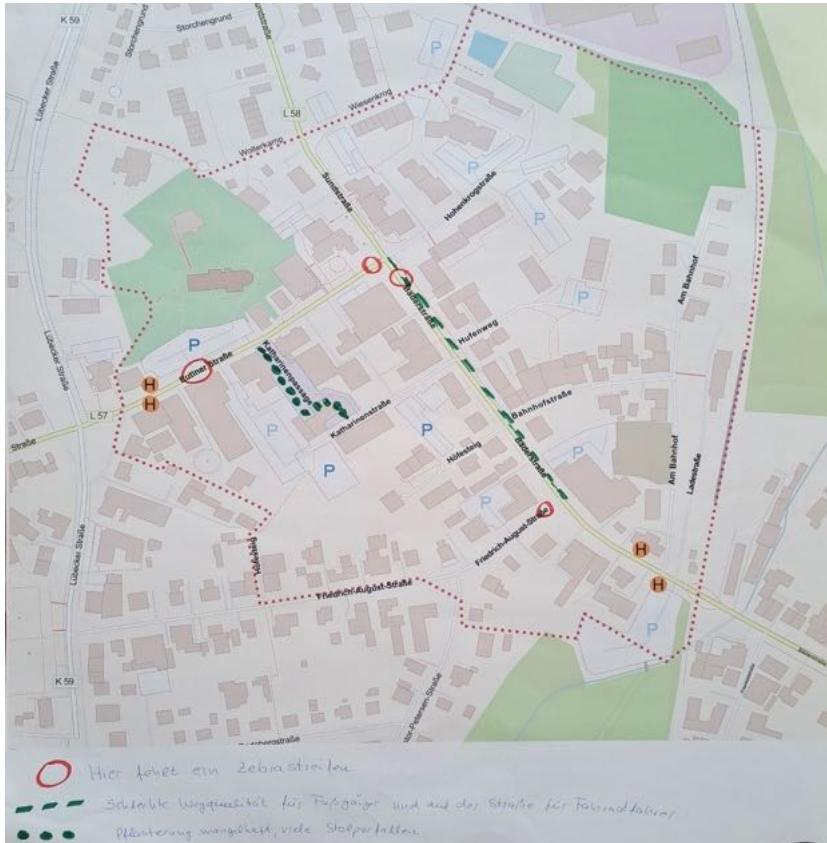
K 59
Storchengrund
Storchengrund
Lübecker Straße
L 58
Wiesenkrog
Wolterkamp
Sumsstraße
Hohenkrogstraße
P
P
P
P
Hufenweg
Am Bahnhof
P
Eutiner Straße
H
H
L 57
Straße
Katharinenstraße
Katharinenstraße
Bahnhofstraße
P
P
P
Hölestieg
Bahnhofstraße
Am Bahnhof
Ladestraße
P
Friedrich-August-Straße
H
H
Friedrich-August-Straße
Mühlenberg
P
Lübecker Straße
K 59
Straße
Straße

Hier fehlt ein Zebrastreifen
Schlechte Wegqualität für Fußgänger und auf der Straße für Fahrradfahrer
Pflasterung mangelhaft, viele Stolperfallen